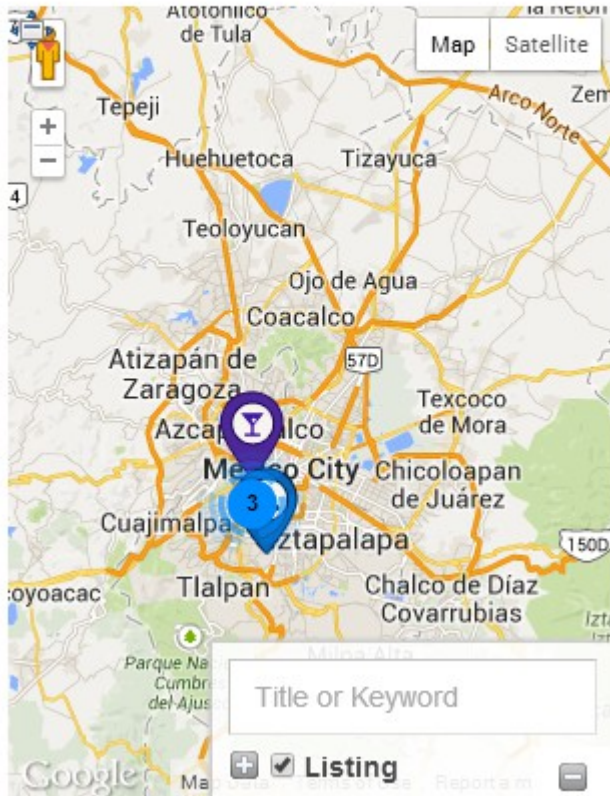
Atotonilco de Tula

la Refor

Map

Satellite

Zem

Tepeji

Arco Norte

+

−

4

Huehuetoca

Tizayuca

Teoloyucan

Ojo de Agua

Coacalco

57D

Atizapán de Zaragoza

Texcoco de Mora

Azcap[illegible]alco

Me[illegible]o City

Chicoloapan de Juárez

3

Cuajimalpa

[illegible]ztapalapa

150D

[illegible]oyoacac

Tlalpan

Chalco de Díaz Covarrubias

Parque Na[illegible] Cumbre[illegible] del Aju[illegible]

Milpa Alta

Title or Keyword

Listing

Google

Map Data

Terms of Use

Report a m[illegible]